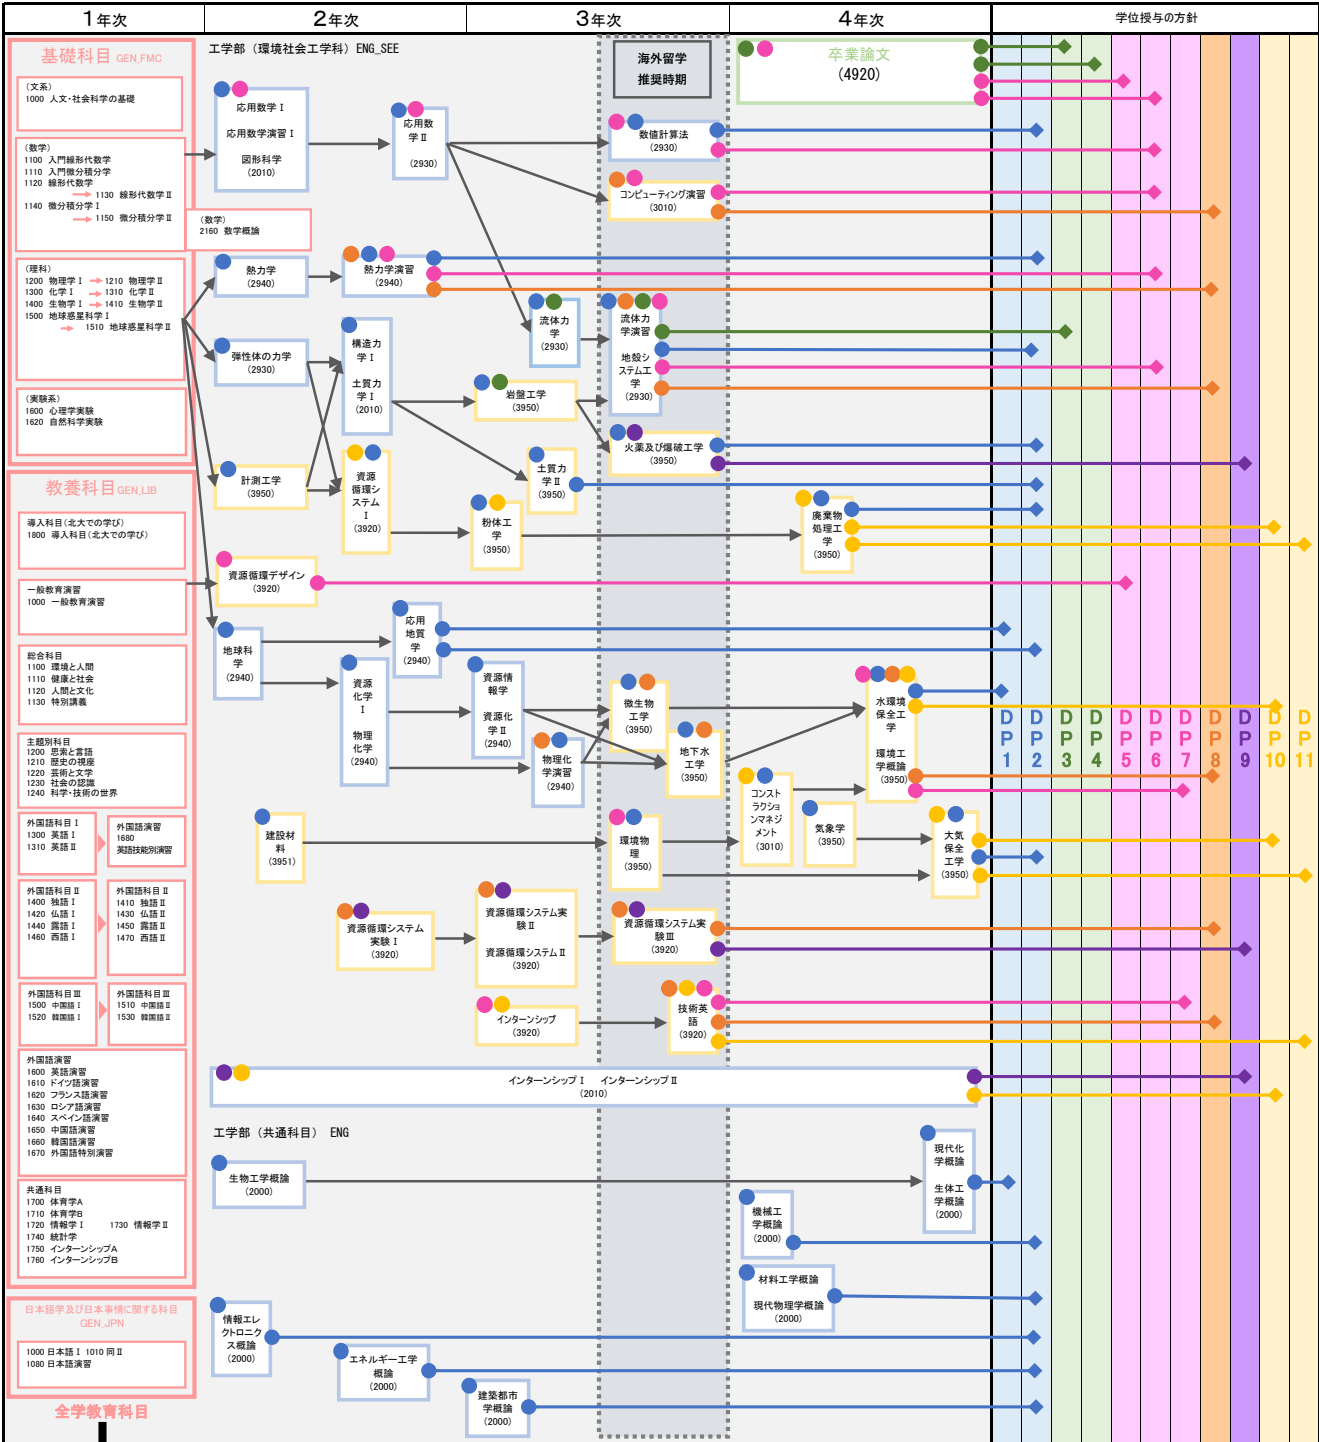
1年次 2年次 3年次 4年次 学位授与の方針

基礎科目 GEN_FMC

（文系）
1000 人文･社会科学の基礎

（数学）
1100 入門線形代数学
1110 入門微分積分学
1120 線形代数学
1130 線形代数学Ⅱ
1140 微分積分学Ⅰ
1150 微分積分学Ⅱ

（数学）
2160 数学概論

（理科）
1200 物理学Ⅰ 1210 物理学Ⅱ
1300 化学Ⅰ 1310 化学Ⅱ
1400 生物学Ⅰ 1410 生物学Ⅱ
1500 地球惑星科学Ⅰ
1510 地球惑星科学Ⅱ

（実験系）
1600 心理学実験
1620 自然科学実験

教養科目 GEN_LIB

導入科目（北大での学び）
1800 導入科目（北大での学び）

一般教育演習
1000 一般教育演習

総合科目
1100 環境と人間
1110 健康と社会
1120 人間と文化
1130 特別講義

主題別科目
1200 思索と言語
1210 歴史の視座
1220 芸術と文学
1230 社会の認識
1240 科学・技術の世界

外国語科目Ⅰ
1300 英語Ⅰ
1310 英語Ⅱ

外国語演習
1680 英語技能別演習

外国語科目Ⅱ
1400 独語Ⅰ
1420 仏語Ⅰ
1440 露語Ⅰ
1460 西語Ⅰ

外国語科目Ⅱ
1410 独語Ⅱ
1430 仏語Ⅱ
1450 露語Ⅱ
1470 西語Ⅱ

外国語科目Ⅲ
1500 中国語Ⅰ
1520 韓国語Ⅰ

外国語科目Ⅲ
1510 中国語Ⅱ
1530 韓国語Ⅱ

外国語演習
1600 英語演習
1610 ドイツ語演習
1620 フランス語演習
1630 ロシア語演習
1640 スペイン語演習
1650 中国語演習
1660 韓国語演習
1670 外国語特別演習

共通科目
1700 体育学A
1710 体育学B
1720 情報学Ⅰ 1730 情報学Ⅱ
1740 統計学
1750 インターンシップA
1760 インターンシップB

日本語学及び日本事情に関する科目 GEN_JPN

1000 日本語Ⅰ 1010 同Ⅱ
1080 日本語演習

全学教育科目

工学部（環境社会工学科）ENG_SEE

応用数学Ⅰ
応用数学演習Ⅰ
図形科学
(2010)

応用数学Ⅱ
(2930)

海外留学推奨時期

卒業論文
(4920)

数値計算法
(2930)

コンピューティング演習
(3010)

熱力学
(2940)

熱力学演習
(2940)

流体力学
(2930)

流体力学演習
地殻システム工学
(2930)

弾性体の力学
(2930)

構造力学Ⅰ
土質力学Ⅰ
(2010)

岩盤工学
(3950)

火薬及び爆破工学
(3950)

計測工学
(3950)

資源循環システムⅠ
(3920)

土質力学Ⅱ
(3950)

粉体工学
(3950)

廃棄物処理工学
(3950)

資源循環デザイン
(3920)

応用地質学
(2940)

地球科学
(2940)

資源化学Ⅰ
物理化学
(2940)

資源情報学
資源化学Ⅱ
(2940)

微生物工学
(3950)

物理化学演習
(2940)

地下水工学
(3950)

水環境保全工学
環境工学概論
(3950)

コンストラクションマネジメント
(3010)

建設材料
(3951)

環境物理
(3950)

気象学
(3950)

大気保全工学
(3950)

資源循環システム実験Ⅰ
(3920)

資源循環システム実験Ⅱ
資源循環システムⅡ
(3920)

資源循環システム実験Ⅲ
(3920)

インターンシップ
(3920)

技術英語
(3920)

インターンシップⅠ インターンシップⅡ
(2010)

工学部（共通科目） ENG

生物工学概論
(2000)

現代化学概論
生体工学概論
(2000)

機械工学概論
(2000)

材料工学概論
現代物理学概論
(2000)

情報エレクトロニクス概論
(2000)

エネルギー工学概論
(2000)

建築都市学概論
(2000)

DP1 DP2 DP3 DP4 DP5 DP6 DP7 DP8 DP9 DP10 DP11